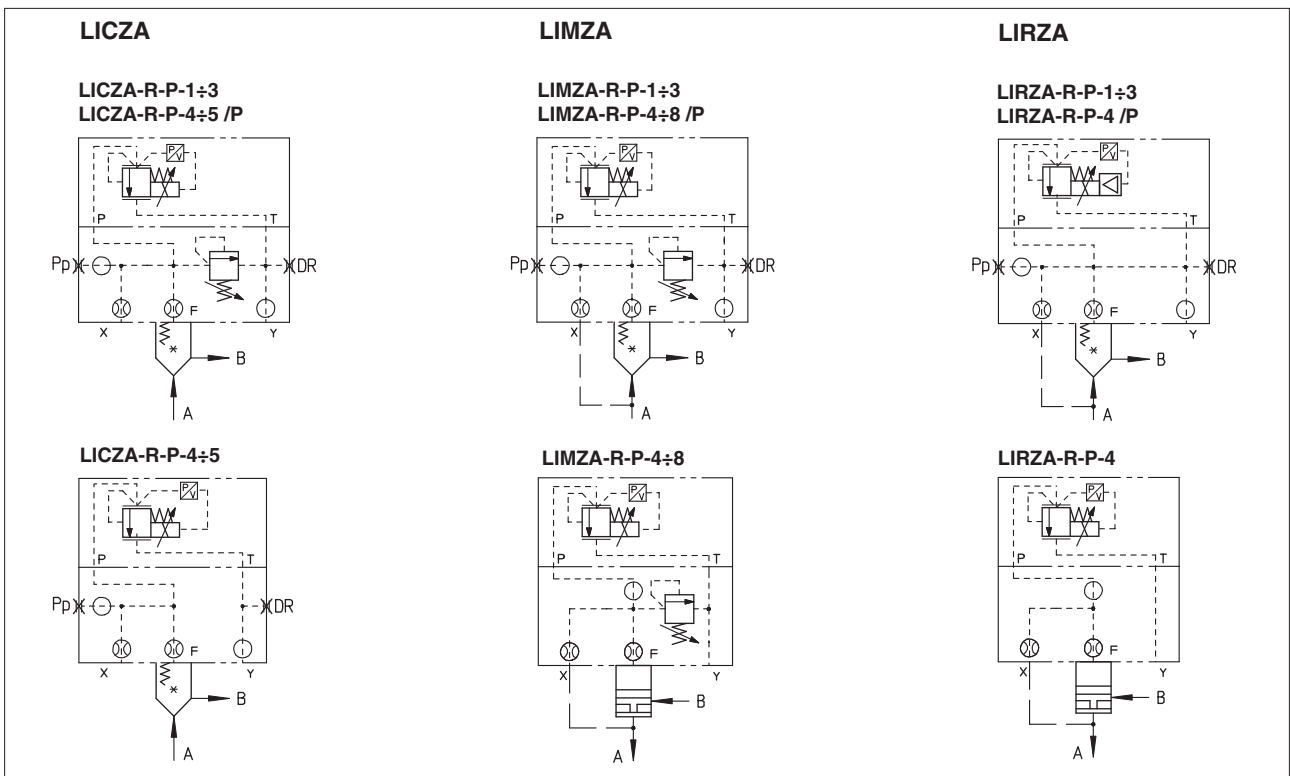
LICZA

LICZA-R-P-1÷3
LICZA-R-P-4÷5 /P

P T
Pp DR
X F Y
B
A

LICZA-R-P-4÷5

P T
Pp DR
X F Y
B
A

LIMZA

LIMZA-R-P-1÷3
LIMZA-R-P-4÷8 /P

P T
Pp DR
X F Y
B
A

LIMZA-R-P-4÷8

P T
X F Y
B
A

LIRZA

LIRZA-R-P-1÷3
LIRZA-R-P-4 /P

P T
Pp DR
X F Y
B
A

LIRZA-R-P-4

P T
X F Y
B
A